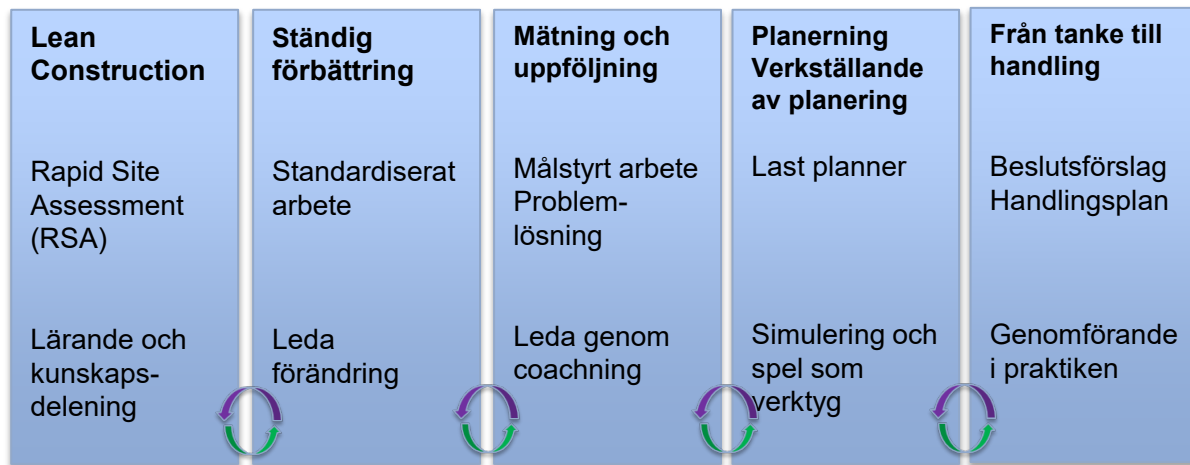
Lean Construction

Rapid Site Assessment (RSA)

Lärande och kunskaps-delening

Ständig förbättring

Standardiserat arbete

Leda förändring

Mätning och uppföljning

Målstyrt arbete Problem-lösning

Leda genom coachning

Planerning Verkställande av planering

Last planner

Simulering och spel som verktyg

Från tanke till handling

Beslutsförslag Handlingsplan

Genomförande i praktiken